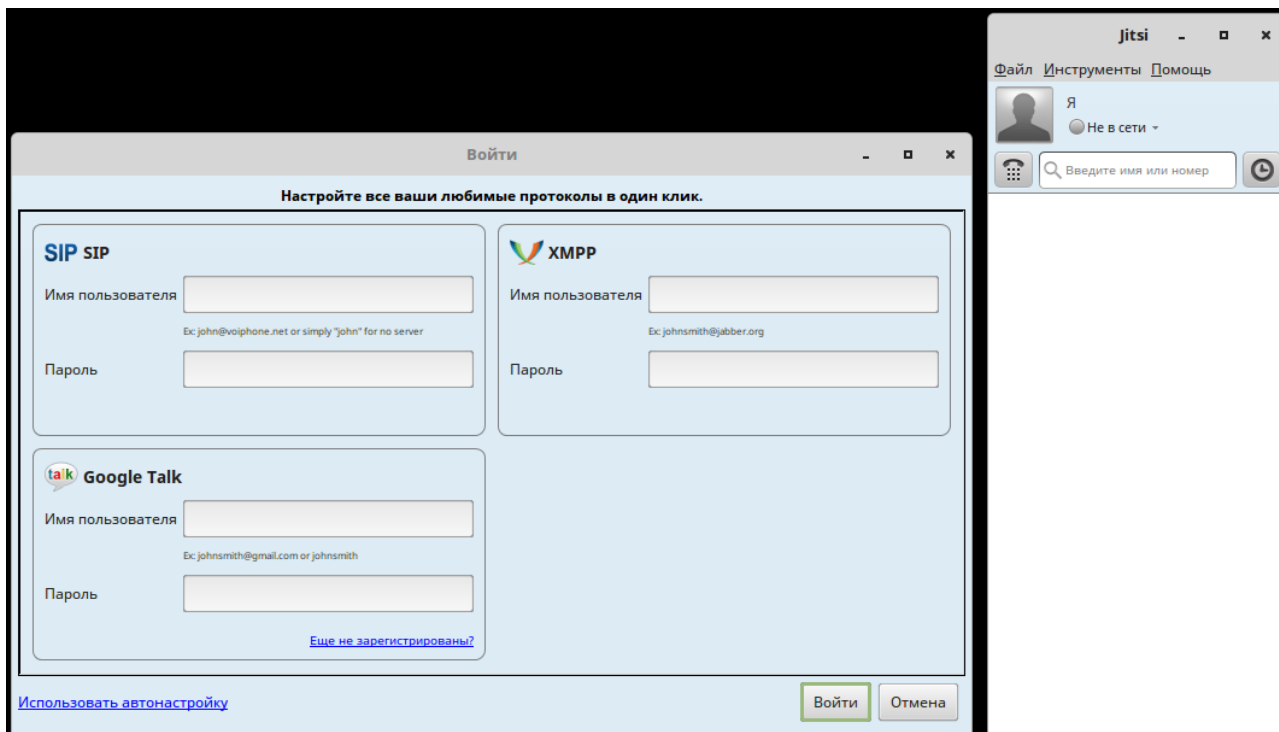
Jitsi

Файл Инструменты Помощь

Я

Не в сети

Введите имя или номер

Войти

Настройте все ваши любимые протоколы в один клик.

SIP SIP

Имя пользователя

Ex: john@voiphone.net or simply "john" for no server

Пароль

XMPP

Имя пользователя

Ex: johnsmith@jabber.org

Пароль

talk Google Talk

Имя пользователя

Ex: johnsmith@gmail.com or johnsmith

Пароль

Еще не зарегистрированы?

Использовать автонастройку

Войти

Отмена